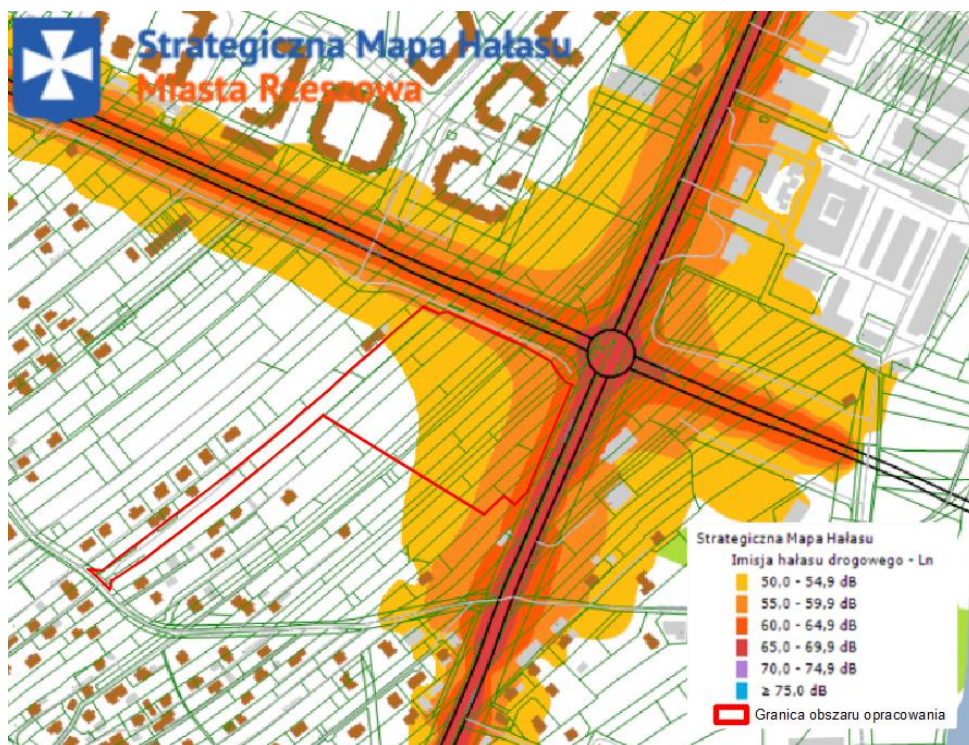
Strategiczna Mapa Hałasu
Miasta Rzeszowa

Strategiczna Mapa Hałasu
Imisja hałasu drogowego - Ln
50,0 - 54,9 dB
55,0 - 59,9 dB
60,0 - 64,9 dB
65,0 - 69,9 dB
70,0 - 74,9 dB
≥ 75,0 dB
Granica obszaru opracowania